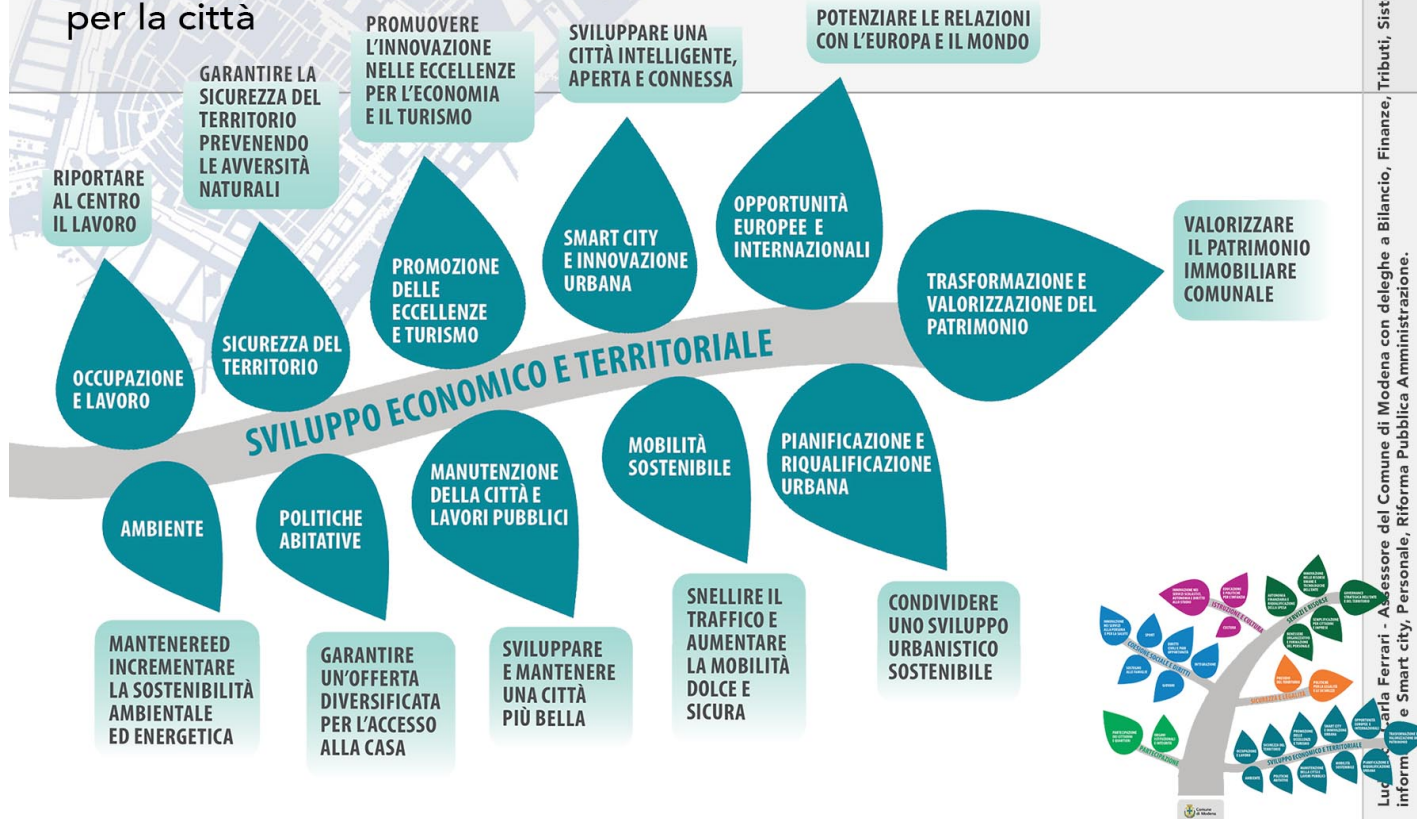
per la città

RIPORTARE AL CENTRO IL LAVORO

GARANTIRE LA SICUREZZA DEL TERRITORIO PREVENENDO LE AVVERSITÀ NATURALI

PROMUOVERE L'INNOVAZIONE NELLE ECCELLENZE PER L'ECONOMIA E IL TURISMO

SVILUPPARE UNA CITTÀ INTELLIGENTE, APERTA E CONNESSA

POTENZIARE LE RELAZIONI CON L'EUROPA E IL MONDO

OCCUPAZIONE E LAVORO

SICUREZZA DEL TERRITORIO

PROMOZIONE DELLE ECCELLENZE E TURISMO

SMART CITY E INNOVAZIONE URBANA

OPPORTUNITÀ EUROPEE E INTERNAZIONALI

TRASFORMAZIONE E VALORIZZAZIONE DEL PATRIMONIO

VALORIZZARE IL PATRIMONIO IMMOBILIARE COMUNALE

SVILUPPO ECONOMICO E TERRITORIALE

AMBIENTE

POLITICHE ABITATIVE

MANUTENZIONE DELLA CITTÀ E LAVORI PUBBLICI

MOBILITÀ SOSTENIBILE

PIANIFICAZIONE E RIQUALIFICAZIONE URBANA

MANTENEREED INCREMENTARE LA SOSTENIBILITÀ AMBIENTALE ED ENERGETICA

GARANTIRE UN'OFFERTA DIVERSIFICATA PER L'ACCESSO ALLA CASA

SVILUPPARE E MANTENERE UNA CITTÀ PIÙ BELLA

SNELLIRE IL TRAFFICO E AUMENTARE LA MOBILITÀ DOLCE E SICURA

CONDIVIDERE UNO SVILUPPO URBANISTICO SOSTENIBILE

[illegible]

Comune di Modena

Lu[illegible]arla Ferrari - Assessore del Comune di Modena con deleghe a Bilancio, Finanze, Tributi, Sist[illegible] inform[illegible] e Smart city, Personale, Riforma Pubblica Amministrazione.